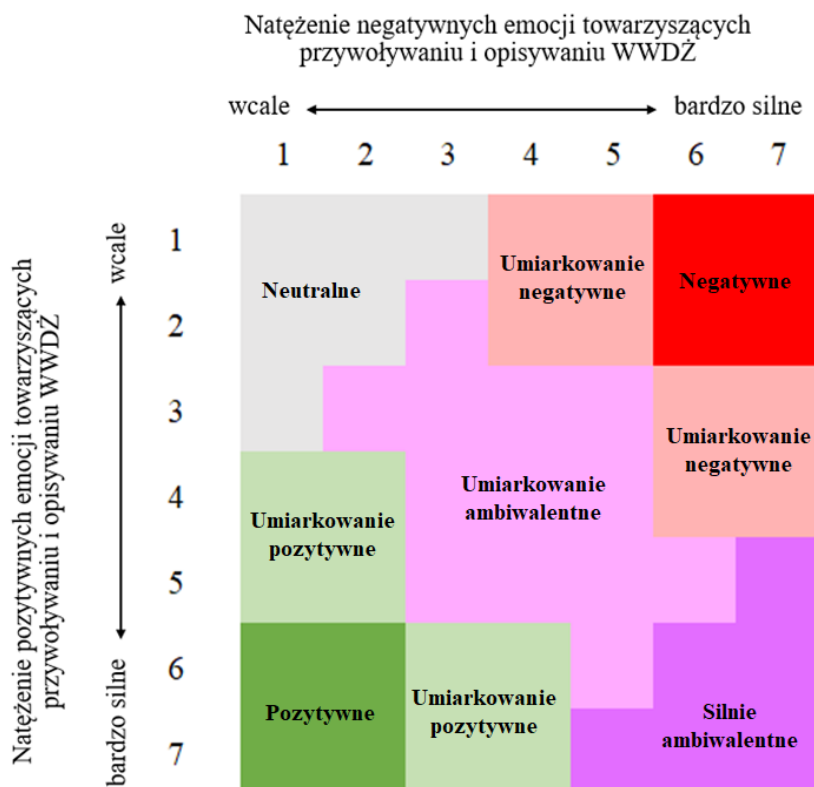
Natężenie negatywnych emocji towarzyszących przywoływaniu i opisywaniu WWDŻ

wcale bardzo silne

1 2 3 4 5 6 7

Natężenie pozytywnych emocji towarzyszących przywoływaniu i opisywaniu WWDŻ

wcale bardzo silne

1
2
3
4
5
6
7

Neutralne

Umiarkowanie negatywne

Negatywne

Umiarkowanie negatywne

Umiarkowanie ambiwalentne

Umiarkowanie pozytywne

Pozytywne

Umiarkowanie pozytywne

Silnie ambiwalentne